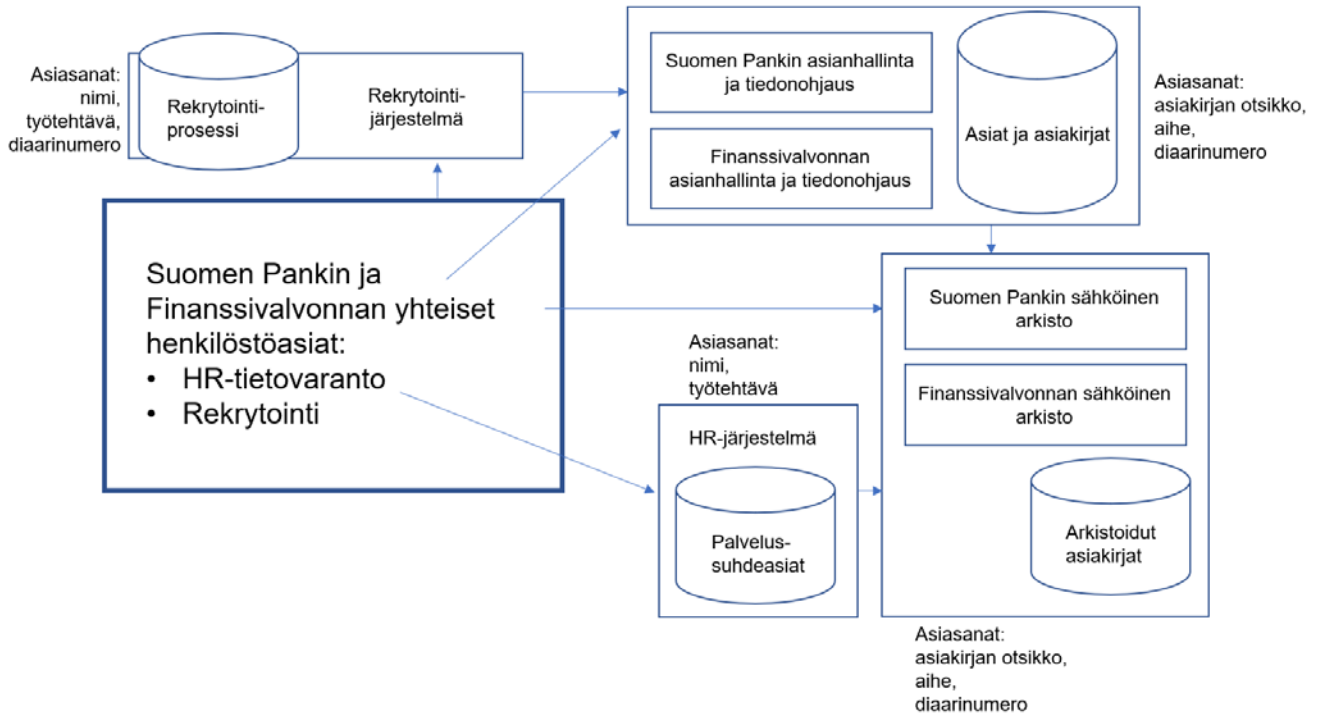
Asiasanat: nimi, työtehtävä, diaarinumero

Rekrytointiprosessi

Rekrytointijärjestelmä

Suomen Pankin asianhallinta ja tiedonohjaus

Finanssivalvonnan asianhallinta ja tiedonohjaus

Asiat ja asiakirjat

Asiasanat: asiakirjan otsikko, aihe, diaarinumero

Suomen Pankin ja Finanssivalvonnan yhteiset henkilöstöasiat:
• HR-tietovaranto
• Rekrytointi

Asiasanat: nimi, työtehtävä

HR-järjestelmä

Palvelussuhdeasiat

Suomen Pankin sähköinen arkisto

Finanssivalvonnan sähköinen arkisto

Arkistoidut asiakirjat

Asiasanat: asiakirjan otsikko, aihe, diaarinumero